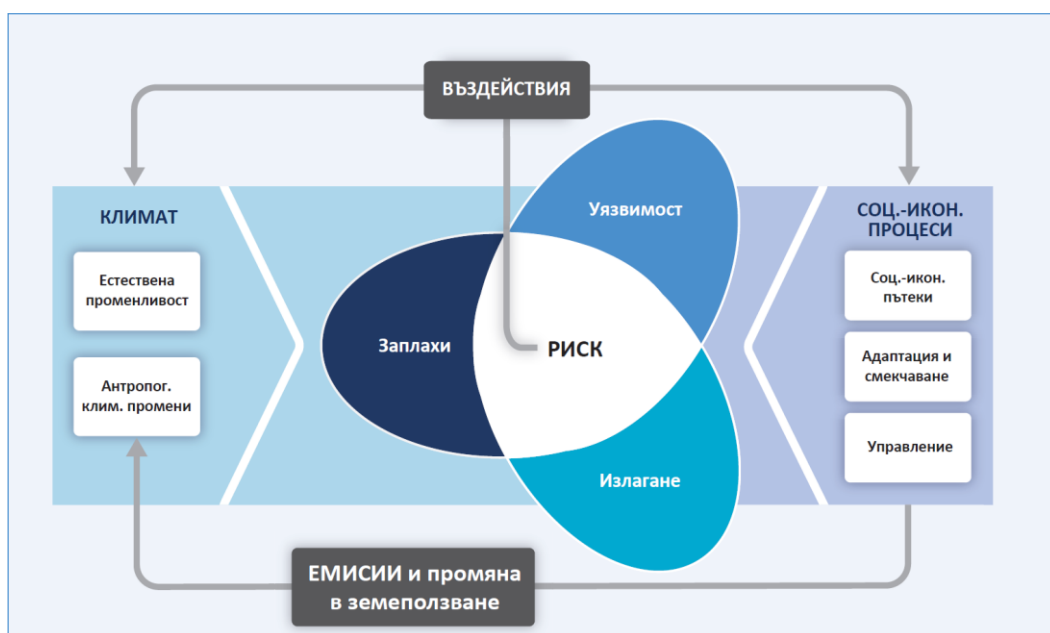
ВЪЗДЕЙСТВИЯ

КЛИМАТ

Естествена променливост

Антропог. клим. промени

Уязвимост

Заплахи

РИСК

Излагане

СОЦ.-ИКОН. ПРОЦЕСИ

Соц.-икон. пътеки

Адаптация и смекчаване

Управление

ЕМИСИИ и промяна в земеползване